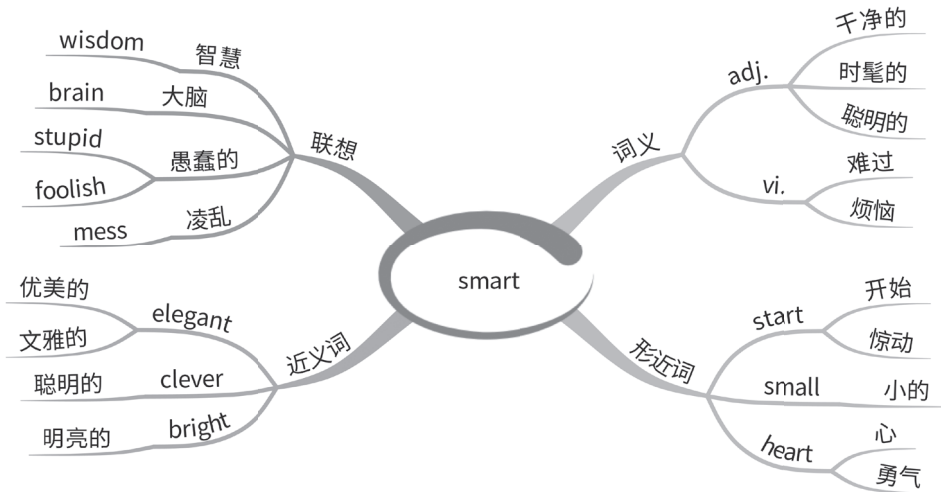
smart

联想
wisdom 智慧
brain 大脑
stupid
foolish
愚蠢的
mess 凌乱

词义
adj.
干净的
时髦的
聪明的
vi.
难过
烦恼

近义词
elegant
优美的
文雅的
clever 聪明的
bright 明亮的

形近词
start
开始
惊动
small 小的
heart
心
勇气